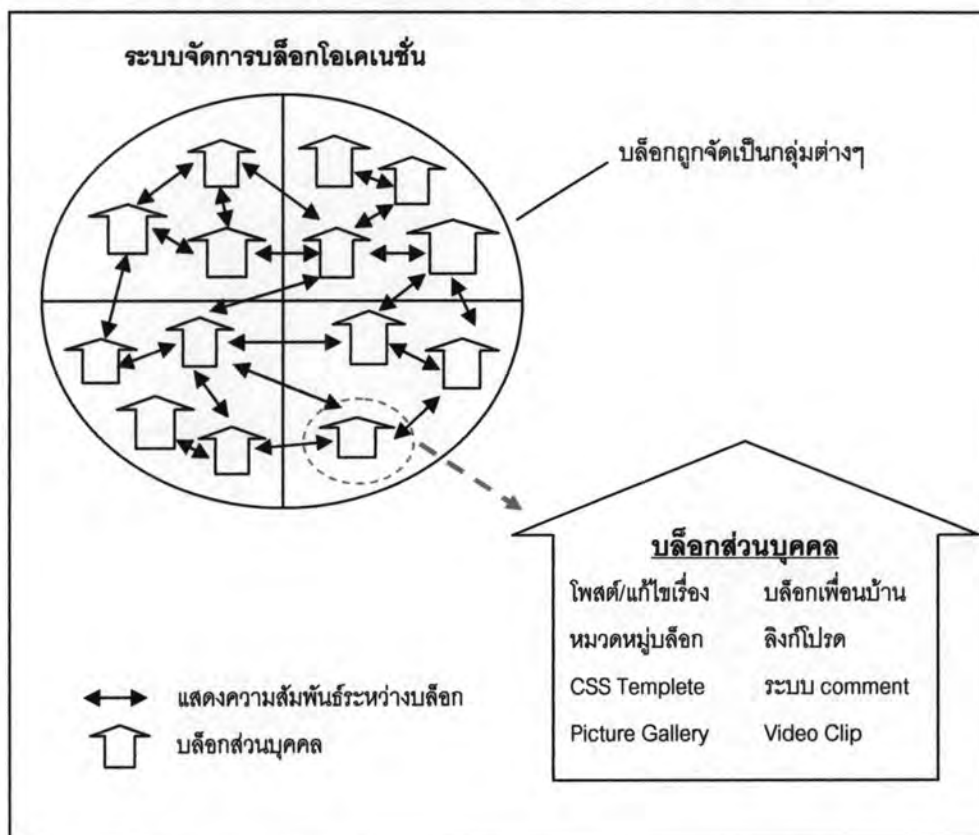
ระบบจัดการบล็อกโอเคเนชั่น

บล็อกถูกจัดเป็นกลุ่มต่างๆ

บล็อกส่วนบุคคล

| | |
|---|---|
| โพสต์/แก้ไขเรื่อง | บล็อกเพื่อนบ้าน |
| หมวดหมู่บล็อก | ลิงก์โปรด |
| CSS Templete | ระบบ comment |
| Picture Gallery | Video Clip |

แสดงความสัมพันธ์ระหว่างบล็อก

บล็อกส่วนบุคคล